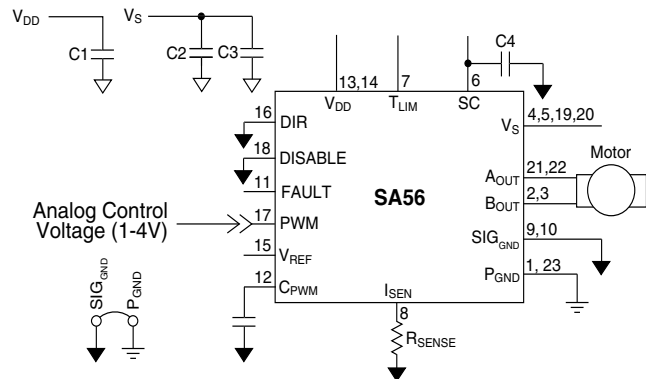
$V_{DD}$

$V_S$

C1

C2

C3

C4

13,14

7

6

$V_{DD}$

$T_{LIM}$

SC

16 DIR

18 DISABLE

11 FAULT

Analog Control Voltage (1-4V)

17 PWM

15 $V_{REF}$

12 $C_{PWM}$

SA56

$V_S$ 4,5,19,20

$A_{OUT}$ 21,22

$B_{OUT}$ 2,3

Motor

$SIG_{GND}$ 9,10

$P_{GND}$ 1, 23

$I_{SEN}$

8

$R_{SENSE}$

$SIG_{GND}$

$P_{GND}$